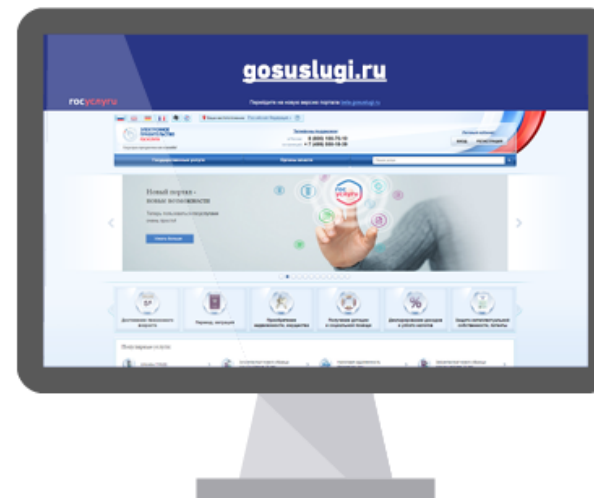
gosuslugi.ru

госуслуги

Перейдите на новую версию портала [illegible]

ЭЛЕКТРОННОЕ ПРАВИТЕЛЬСТВО ГОСУСЛУГИ

Телефоны поддержки

8 (800) 100-70-10

+7 (499) 550-18-39

Личный кабинет

ВХОД РЕГИСТРАЦИЯ

Государственные услуги

Органы власти

Новый портал – новые возможности

Теперь пользоваться госуслугами очень просто!

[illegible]

госуслуги

Достижение пенсионного возраста

Паспорт, регистрация

Приобретение недвижимости, имущества

Получение дотаций и социальной помощи

Декларирование доходов и уплата налогов

Защита интеллектуальной собственности, патенты

Популярные услуги